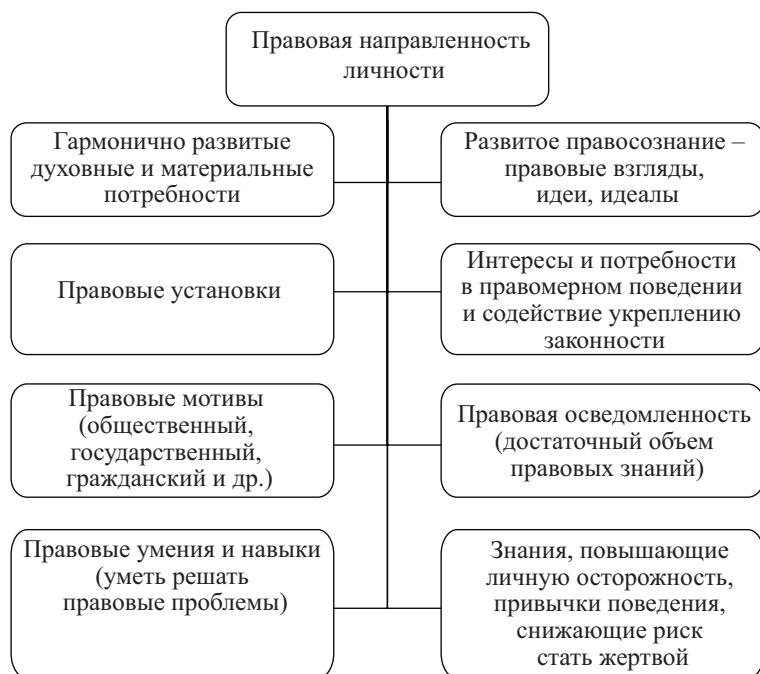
Правовая направленность личности

Гармонично развитые духовные и материальные потребности

Развитое правосознание – правовые взгляды, идеи, идеалы

Правовые установки

Интересы и потребности в правомерном поведении и содействие укреплению законности

Правовые мотивы (общественный, государственный, гражданский и др.)

Правовая осведомленность (достаточный объем правовых знаний)

Правовые умения и навыки (уметь решать правовые проблемы)

Знания, повышающие личную осторожность, привычки поведения, снижающие риск стать жертвой